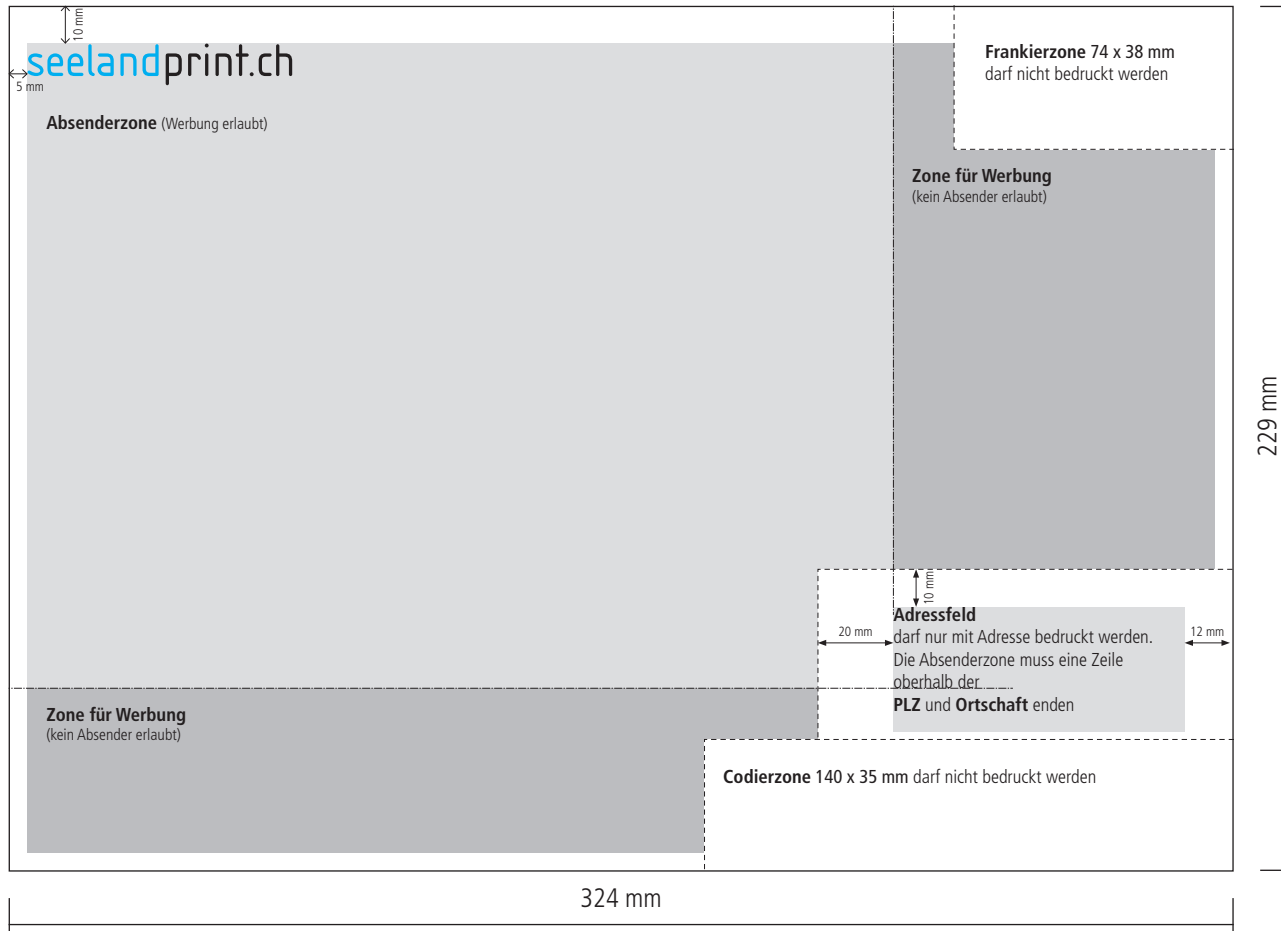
10 mm
seelandprint.ch
5 mm

Absenderzone (Werbung erlaubt)

Frankierzone 74 x 38 mm
darf nicht bedruckt werden

Zone für Werbung
(kein Absender erlaubt)

229 mm

10 mm

20 mm

Adressfeld
darf nur mit Adresse bedruckt werden. Die Absenderzone muss eine Zeile oberhalb der PLZ und Ortschaft enden

12 mm

Zone für Werbung
(kein Absender erlaubt)

Codierzone 140 x 35 mm darf nicht bedruckt werden

324 mm